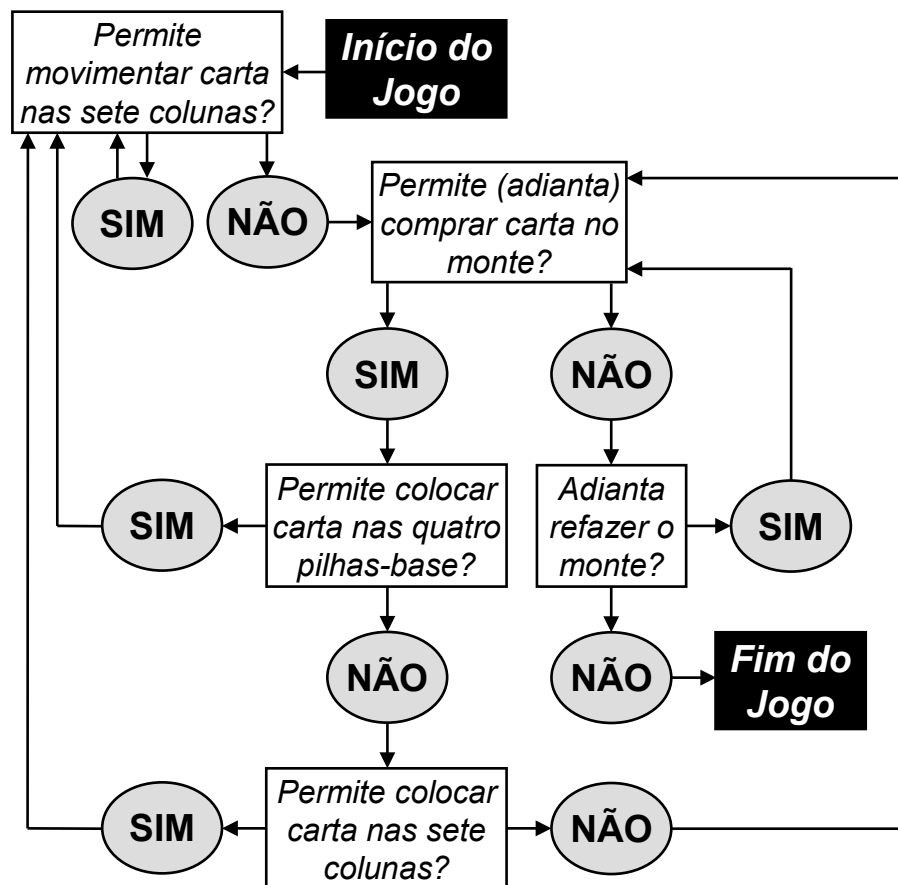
Permite movimentar carta nas sete colunas?

Início do Jogo

SIM

NÃO

Permite (adianta) comprar carta no monte?

SIM

NÃO

SIM

Permite colocar carta nas quatro pilhas-base?

Adianta refazer o monte?

SIM

NÃO

NÃO

Fim do Jogo

SIM

Permite colocar carta nas sete colunas?

NÃO